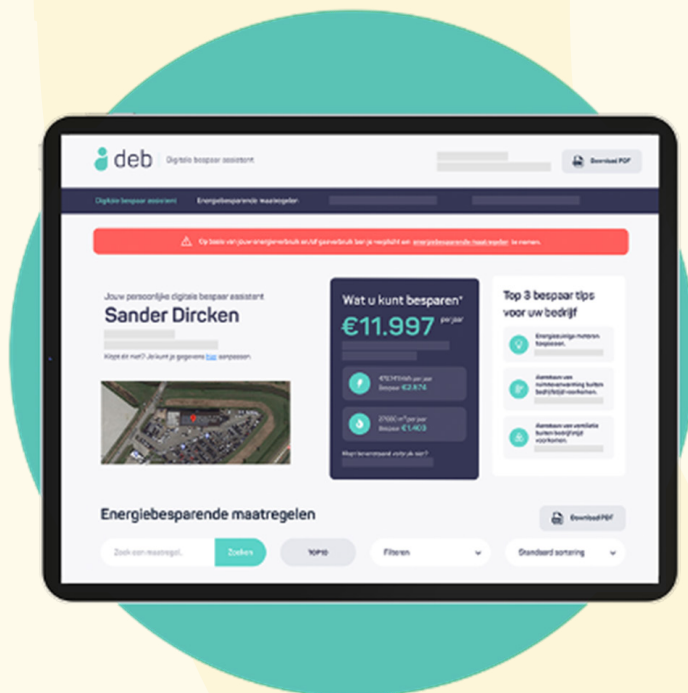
deb Digitale bespaar assistent

Download PDF

Digitale bespaar assistent Energiebesparende maatregelen

Op basis van jouw energieverbruik en/of gasverbruik ben je verplicht om energiebesparende maatregelen te nemen.

Jouw persoonlijke digitale bespaar assistent

Sander Dircken

Klopt dit niet? Je kunt je gegevens hier aanpassen.

Wat u kunt besparen*

€11.997 per jaar

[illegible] kWh per jaar Bespaar €2.874

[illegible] m³ per jaar Bespaar €1.403

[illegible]

Top 3 bespaar tips voor uw bedrijf

Energiezuinige motoren toepassen.

Aanmaken van ruimteverwarming buiten bedrijfstijd voorkomen.

Aanmaken van ventilatie buiten bedrijfstijd voorkomen.

Energiebesparende maatregelen

Download PDF

Zoek een maatregel... Zoeken TOP10 Filteren Standaard sortering